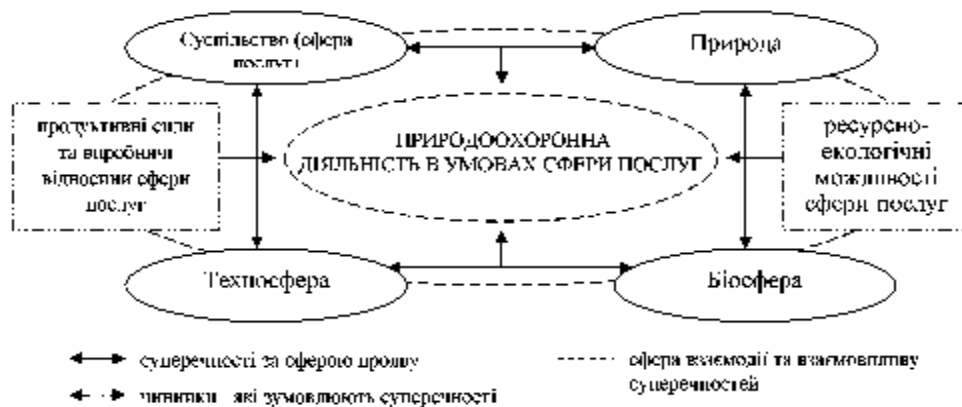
Суспільство (сфера послуг)

Природа

продуктивні сили та виробничі відносини сфери послуг

ПРИРОДООХОРОННА ДІЯЛЬНІСТЬ В УМОВАХ СФЕРИ ПОСЛУГ

ресурсно-екологічні можливості сфери послуг

Техносфера

Біосфера

суперечності за сферою впливу

фактори, які зумовлюють суперечності

сфера взаємодії та взаємовпливу суперечностей